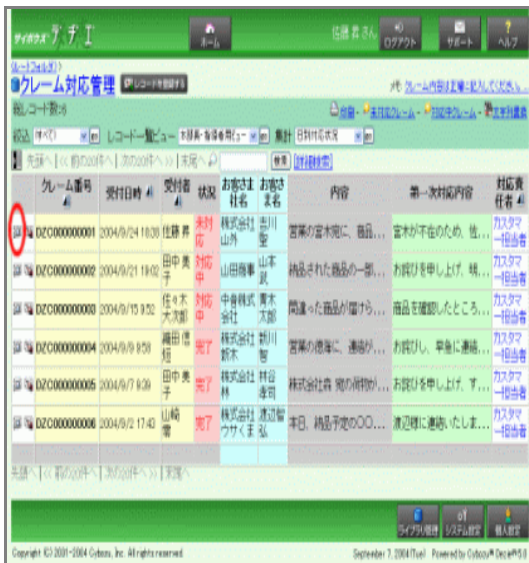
サイボウズ デヂエ

ホーム

佐藤 昇さん

ログアウト

サポート

ヘルプ

ルート(フォルダ) >

クレーム対応管理

レコードを登録する

クレーム内容は正確に記入してください。

絞込 (すべて)

レコード一覧ビュー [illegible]

集計 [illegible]

先頭へ | << 前の20件へ | 次の20件へ >> | 末尾へ

検索

[詳細検索]

| | クレーム番号 | 受付日時 | 受付者 | 状況 | お客さま社名 | お客さま名 | 内容 | 第一次対応内容 | 対応責任者 |
|---|---|---|---|---|---|---|---|---|---|
| | DZC000000001 | 2004/9/24 18:38 | 佐藤 昇 | 未対応 | 株式会社山外 | 志川聖 | 営業の宮木宛に、商品… | 宮木が不在のため、他… | カスタマー担当者 |
| | DZC000000002 | 2004/9/21 19:02 | 田中 美子 | 対応中 | 山田商事 | 山本武 | 納品された商品の一部… | お詫びを申し上げ、時… | カスタマー担当者 |
| | DZC000000003 | 2004/9/15 9:52 | 佐々木 大次郎 | 対応中 | 中島株式会社 | 青木太郎 | 間違った商品が届けら… | 商品を確認したところ… | カスタマー担当者 |
| | DZC000000004 | 2004/9/9 9:59 | 織田 信恒 | 完了 | 株式会社鈴木 | 新川智 | 営業の徳津に、連絡が… | お詫びし、早急に連絡… | カスタマー担当者 |
| | DZC000000005 | 2004/9/7 9:39 | 田中 美子 | 完了 | 株式会社林 | 林谷彦司 | 株式会社食 宛の請求… | お詫びを申し上げ、す… | カスタマー担当者 |
| | DZC000000006 | 2004/9/2 17:43 | 山崎 常 | 完了 | 株式会社ウサクま | 渡辺智弘 | 本日、納品予定の○○… | 渡辺様に連絡いたしま… | カスタマー担当者 |

先頭へ | << 前の20件へ | 次の20件へ >> | 末尾へ

ライブラリ管理

システム設定

個人設定

Copyright (C) 2001-2004 Cybozu, Inc. All rights reserved.

September 7, 2004(Tue) Powered by Cybozu® DeziE®5.0